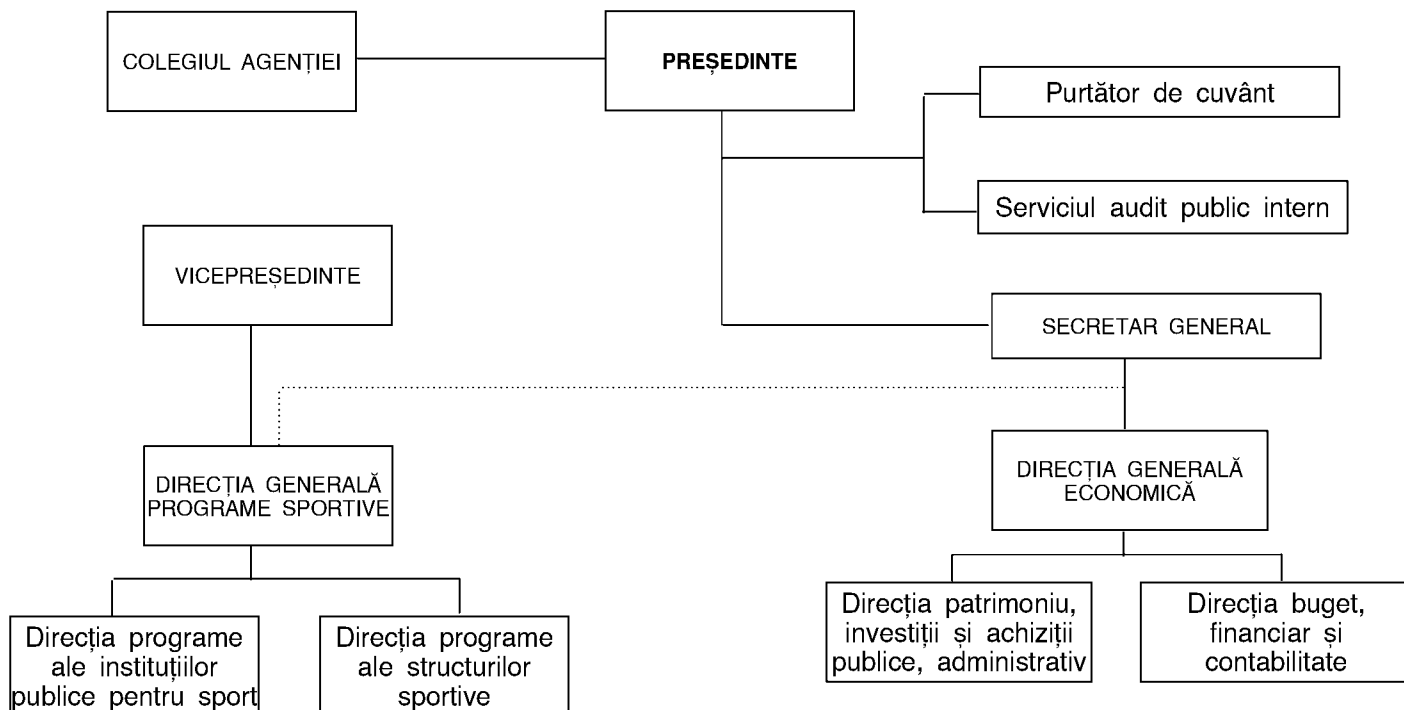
COLEGIUL AGENȚIEI

PREȘEDINTE

Purtător de cuvânt

Serviciul audit public intern

VICEPREȘEDINTE

SECRETAR GENERAL

DIRECȚIA GENERALĂ PROGRAME SPORTIVE

DIRECȚIA GENERALĂ ECONOMICĂ

Direcția programe ale instituțiilor publice pentru sport

Direcția programe ale structurilor sportive

Direcția patrimoniu, investiții și achiziții publice, administrativ

Direcția buget, financiar și contabilitate